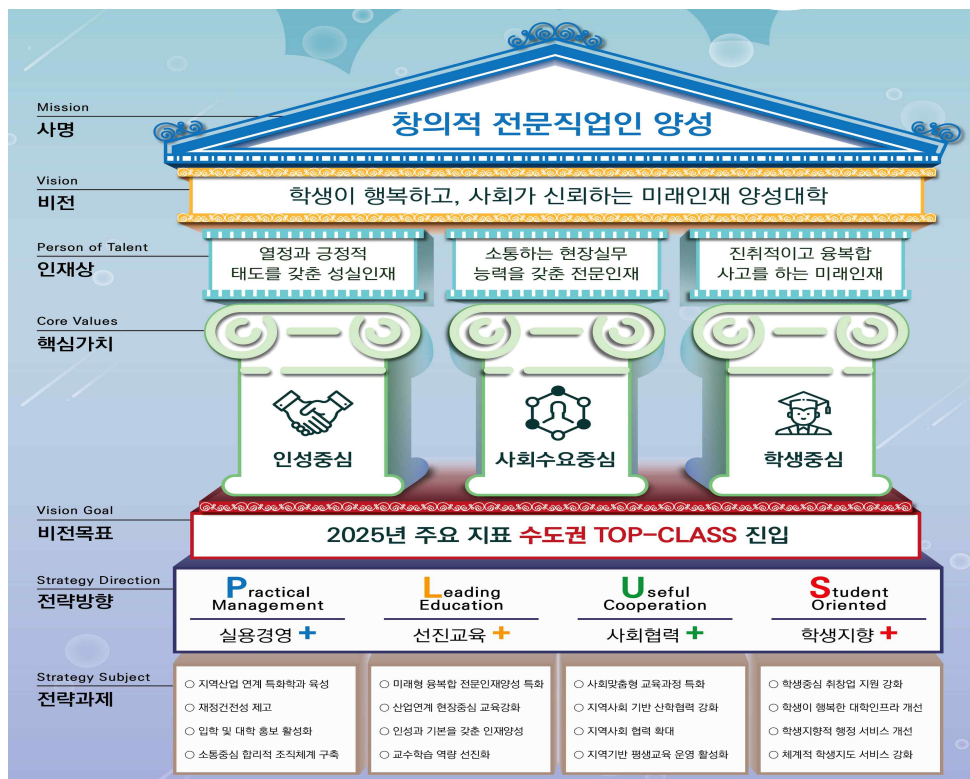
Mission
사명

창의적 전문직업인 양성

Vision
비전

학생이 행복하고, 사회가 신뢰하는 미래인재 양성대학

Person of Talent
인재상

열정과 긍정적 태도를 갖춘 성실인재

소통하는 현장실무 능력을 갖춘 전문인재

진취적이고 융복합 사고를 하는 미래인재

Core Values
핵심가치

인성중심

사회수요중심

학생중심

Vision Goal
비전목표

2025년 주요 지표 수도권 TOP-CLASS 진입

Strategy Direction
전략방향

Practical Management
실용경영 +

Leading Education
선진교육 +

Useful Cooperation
사회협력 +

Student Oriented
학생지향 +

Strategy Subject
전략과제

○ 지역산업 연계 특화학과 육성
○ 재정건전성 제고
○ 입학 및 대학 홍보 활성화
○ 소통중심 합리적 조직체계 구축

○ 미래형 융복합 전문인재양성 특화
○ 산업연계 현장중심 교육강화
○ 인성과 기본을 갖춘 인재양성
○ 교수학습 역량 선진화

○ 사회맞춤형 교육과정 특화
○ 지역사회 기반 산학협력 강화
○ 지역사회 협력 확대
○ 지역기반 평생교육 운영 활성화

○ 학생중심 취창업 지원 강화
○ 학생이 행복한 대학인프라 개선
○ 학생지향적 행정 서비스 개선
○ 체계적 학생지도 서비스 강화